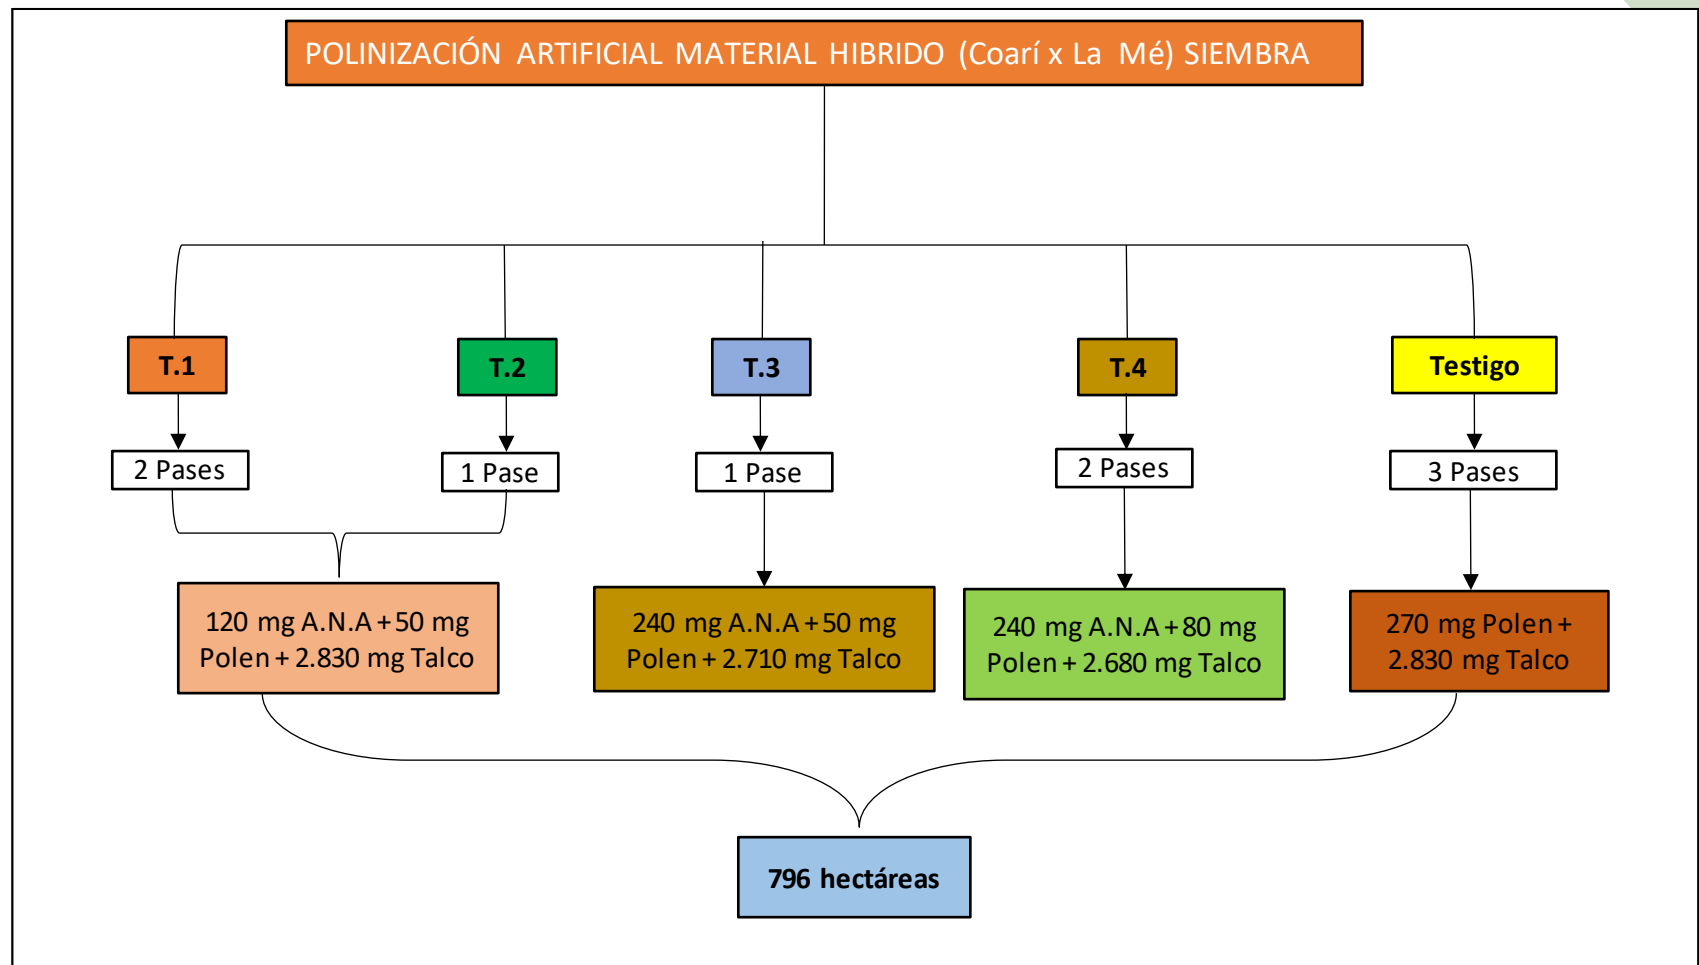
POLINIZACIÓN ARTIFICIAL MATERIAL HIBRIDO (Coarí x La Mé) SIEMBRA

T.1

T.2

T.3

T.4

Testigo

2 Pases

1 Pase

1 Pase

2 Pases

3 Pases

120 mg A.N.A + 50 mg Polen + 2.830 mg Talco

240 mg A.N.A + 50 mg Polen + 2.710 mg Talco

240 mg A.N.A + 80 mg Polen + 2.680 mg Talco

270 mg Polen + 2.830 mg Talco

796 hectáreas